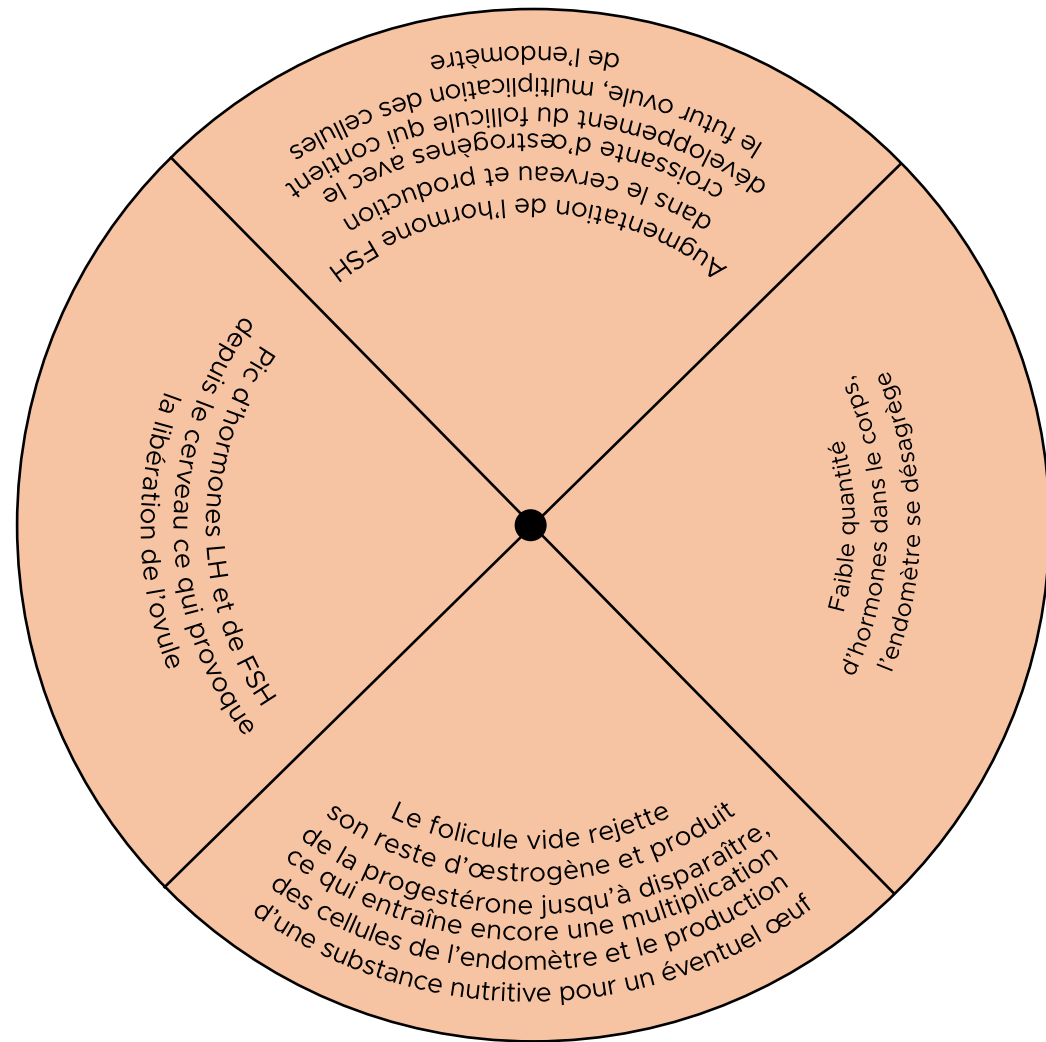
Augmentation de l'hormone FSH dans le cerveau et production croissante d'œstrogènes avec le développement du follicule qui contient le futur ovule, multiplication des cellules de l'endomètre

Faible quantité d'hormones dans le corps, l'endomètre se désagrège

Le folicule vide rejette son reste d'œstrogène et produit de la progestérone jusqu'à disparaître, ce qui entraîne encore une multiplication des cellules de l'endomètre et le production d'une substance nutritive pour un éventuel œuf

Pic d'hormones LH et de FSH depuis le cerveau ce qui provoque la libération de l'ovule